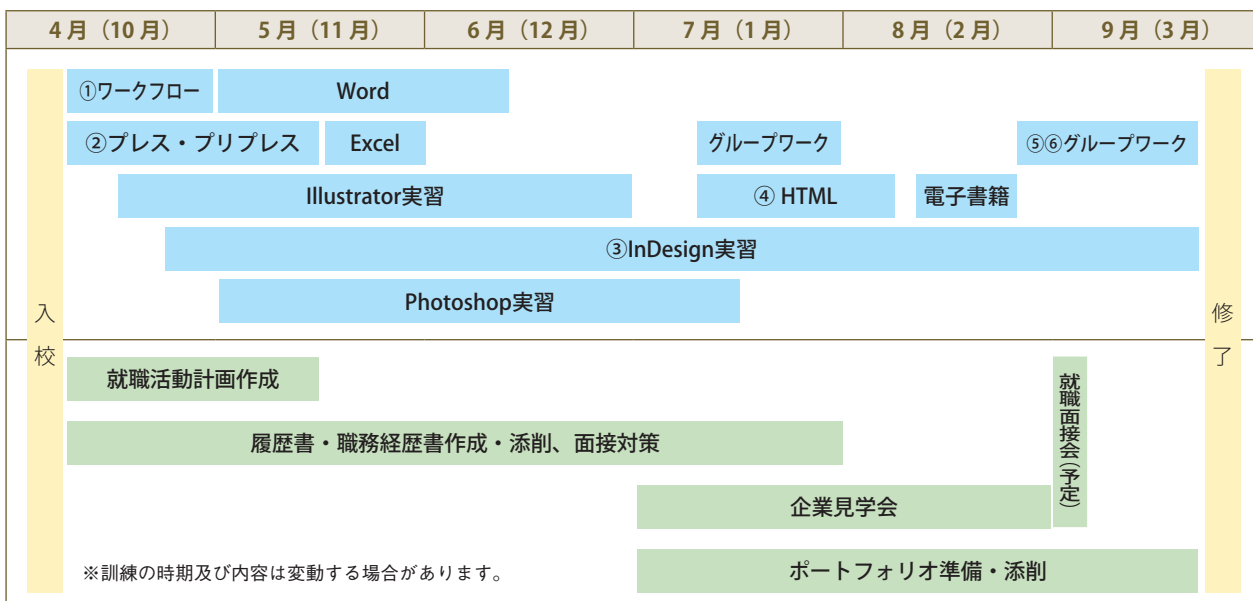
| 4月（10月） | 5月（11月） | 6月（12月） | 7月（1月） | 8月（2月） | 9月（3月） |
|---|---|---|---|---|---|

入校

①ワークフロー
Word
②プレス・プリプレス
Excel
グループワーク
⑤⑥グループワーク
Illustrator実習
④ HTML
電子書籍
③InDesign実習
Photoshop実習

就職活動計画作成
履歴書・職務経歴書作成・添削、面接対策
企業見学会
就職面接会（予定）
ポートフォリオ準備・添削

修了

※訓練の時期及び内容は変動する場合があります。